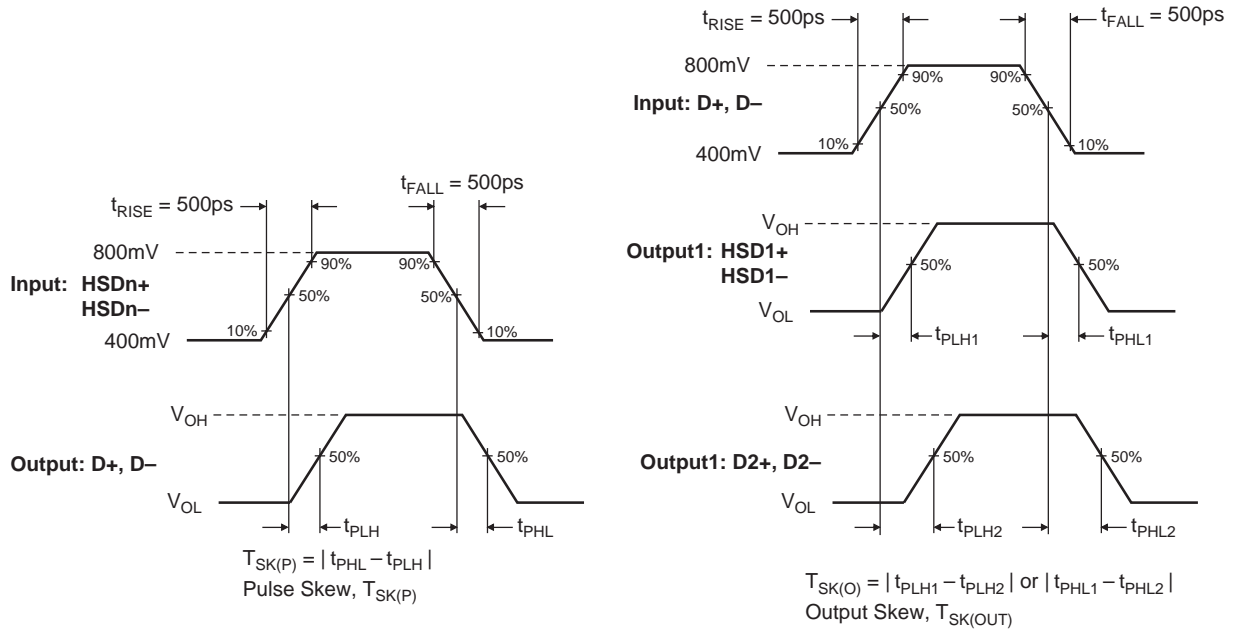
$t_{RISE}$ = 500ps

$t_{FALL}$ = 500ps

800mV

90%

90%

Input: HSDn+ HSDn–

50%

50%

10%

10%

400mV

$V_{OH}$

Output: D+, D–

50%

50%

$V_{OL}$

$t_{PLH}$

$t_{PHL}$

$T_{SK(P)} = | t_{PHL} – t_{PLH} |$

Pulse Skew, $T_{SK(P)}$

$t_{RISE}$ = 500ps

$t_{FALL}$ = 500ps

800mV

90%

90%

Input: D+, D–

50%

50%

10%

10%

400mV

$V_{OH}$

Output1: HSD1+ HSD1–

50%

50%

$V_{OL}$

$t_{PLH1}$

$t_{PHL1}$

$V_{OH}$

Output1: D2+, D2–

50%

50%

$V_{OL}$

$t_{PLH2}$

$t_{PHL2}$

$T_{SK(O)} = | t_{PLH1} – t_{PLH2} |$ or $| t_{PHL1} – t_{PHL2} |$

Output Skew, $T_{SK(OUT)}$